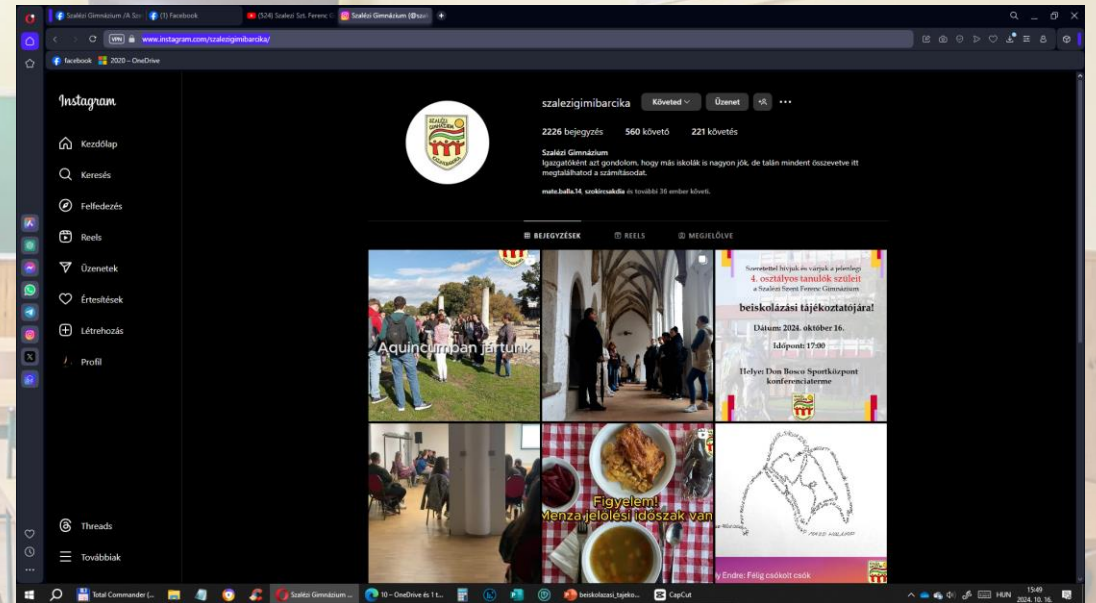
Szalézi Gimnázium /A Sza | (1) Facebook | (524) Szalézi Szt. Ferenc G | Szalézi Gimnázium (@sza

www.instagram.com/szalezigimibarcika/

facebook | 2020 – OneDrive

Instagram

Kezdőlap
Keresés
Felfedezés
Reels
Üzenetek
Értesítések
Létrehozás
Profil

Threads
Továbbiak

szalezigimibarcika | Követed | Üzenet

2226 bejegyzés | 560 követő | 221 követés

Szalézi Gimnázium
Igazgatóként azt gondolom, hogy más iskolák is nagyon jók, de talán mindent összevetve itt megtalálhatod a számításodat.

mate.balla.14, szokirsakdia és további 30 ember követi.

BEJEGYZÉSEK | REELS | MEGJELÖLVE

Aquincumban jártunk

Szeretettel hívjuk és várjuk a jelenlegi 4. osztályos tanulók szüleit a Szalézi Szent Ferenc Gimnázium beiskolázási tájékoztatójára!
Dátum: 2024. október 16.
Időpont: 17:00
Helye: Don Bosco Sportközpont konferenciaterme

Figyelem! Menza jelölési időszak van

y Endre: Félig csókolt csók

Total Commander (... | Szalézi Gimnázium ... | 10 – OneDrive és 1 t... | beiskolazasi_tajeko... | CapCut

HUN 15:49 2024. 10. 16.